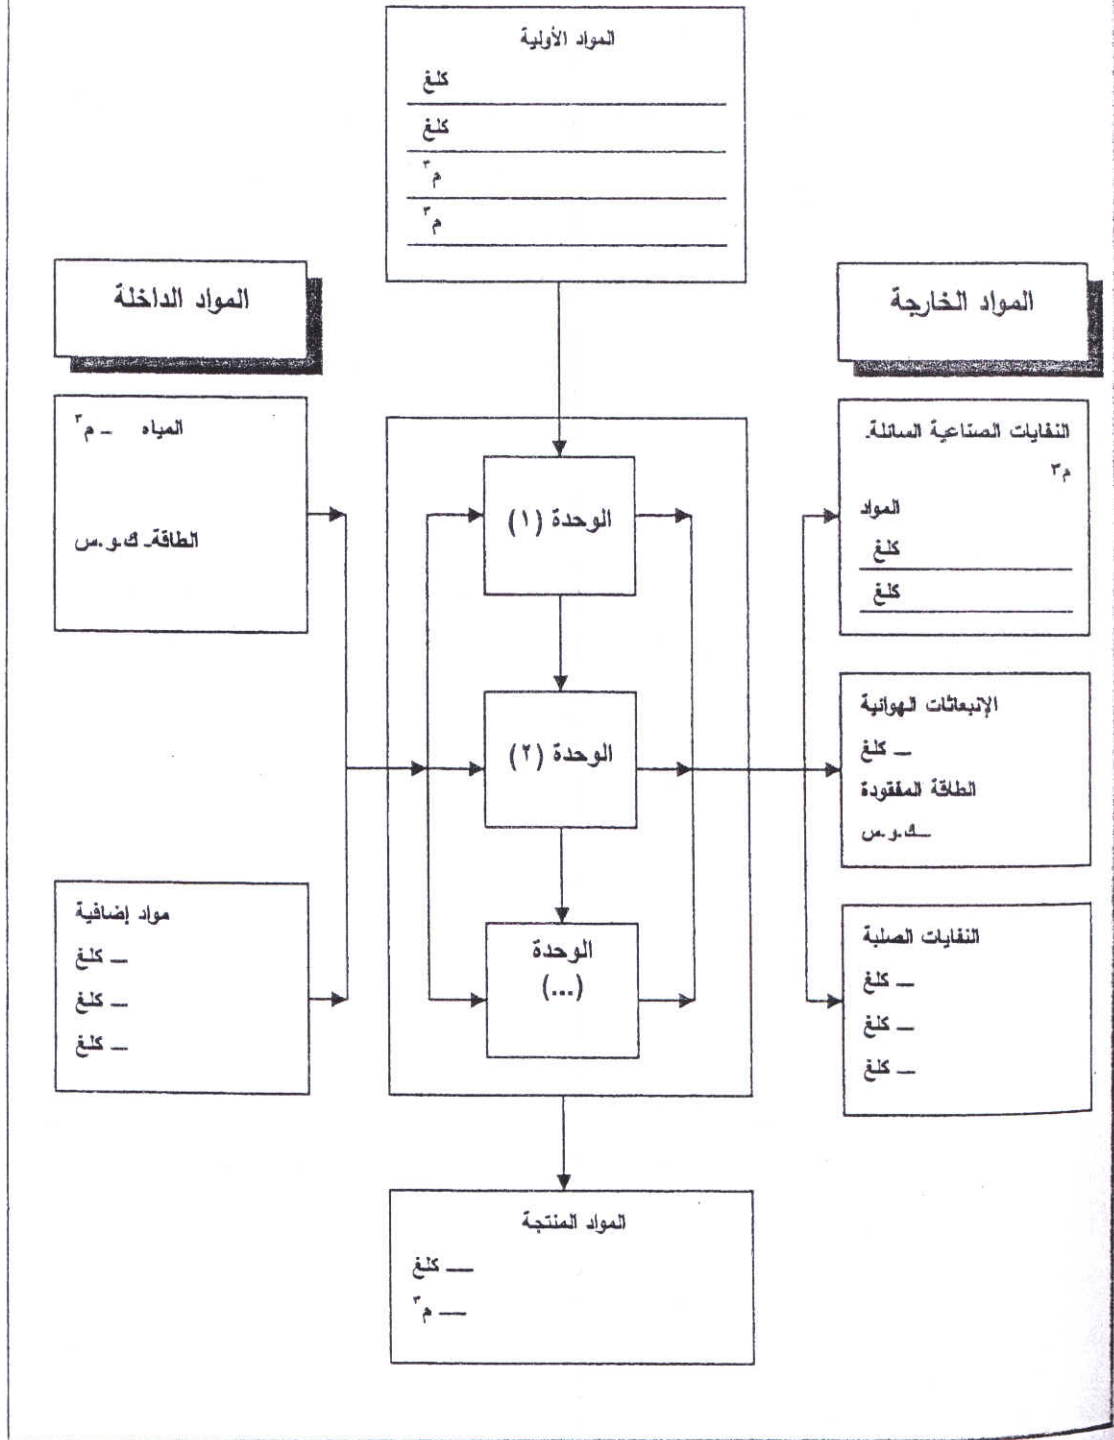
المواد الأولية

كلغ

كلغ

م$^{٣}$

م$^{٣}$

المواد الداخلة

المواد الخارجة

المياه ــ م$^{٣}$

الطاقة ك.و.س

الوحدة (١)

الوحدة (٢)

الوحدة (...)

النفايات الصناعية السائلة

م$^{٣}$

المواد

كلغ

كلغ

الإنبعاثات الهوائية

ــ كلغ

الطاقة المفقودة

ــ ك.و.س

مواد إضافية

ــ كلغ

ــ كلغ

ــ كلغ

النفايات الصلبة

ــ كلغ

ــ كلغ

ــ كلغ

المواد المنتجة

ــ كلغ

ــ م$^{٣}$